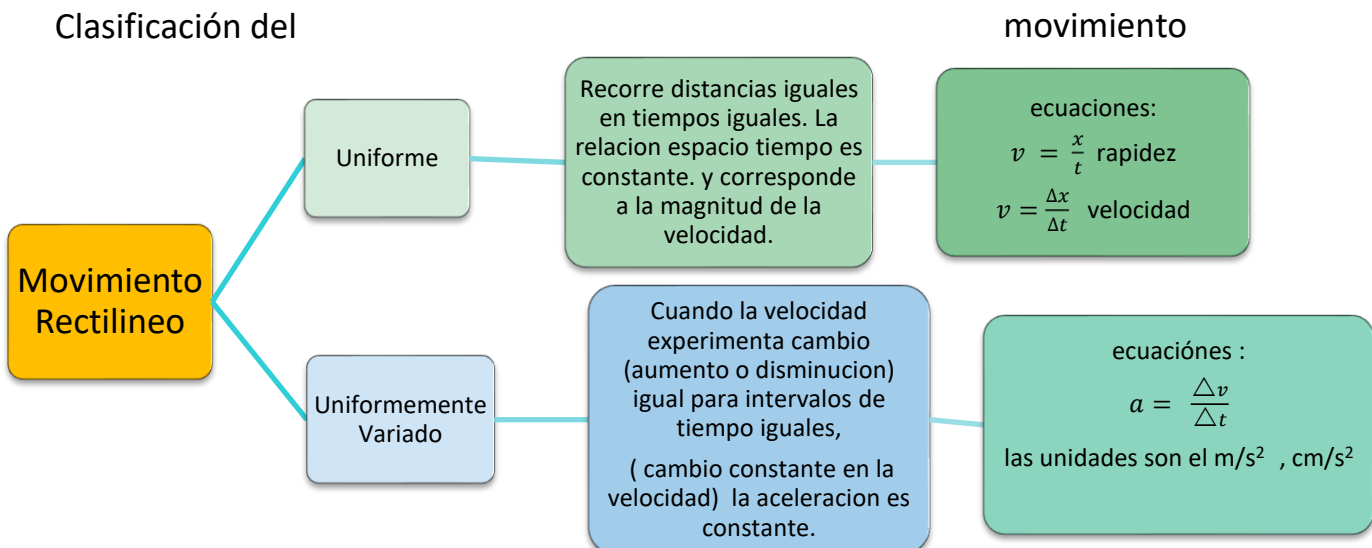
Clasificación del movimiento

Movimiento Rectilineo

Uniforme

Recorre distancias iguales en tiempos iguales. La relacion espacio tiempo es constante. y corresponde a la magnitud de la velocidad.

ecuaciones:
$v = \frac{x}{t}$ rapidez
$v = \frac{\Delta x}{\Delta t}$ velocidad

Uniformemente Variado

Cuando la velocidad experimenta cambio (aumento o disminucion) igual para intervalos de tiempo iguales,

( cambio constante en la velocidad) la aceleracion es constante.

ecuaciónes :
$a = \frac{\triangle v}{\triangle t}$
las unidades son el m/s$^2$ , cm/s$^2$